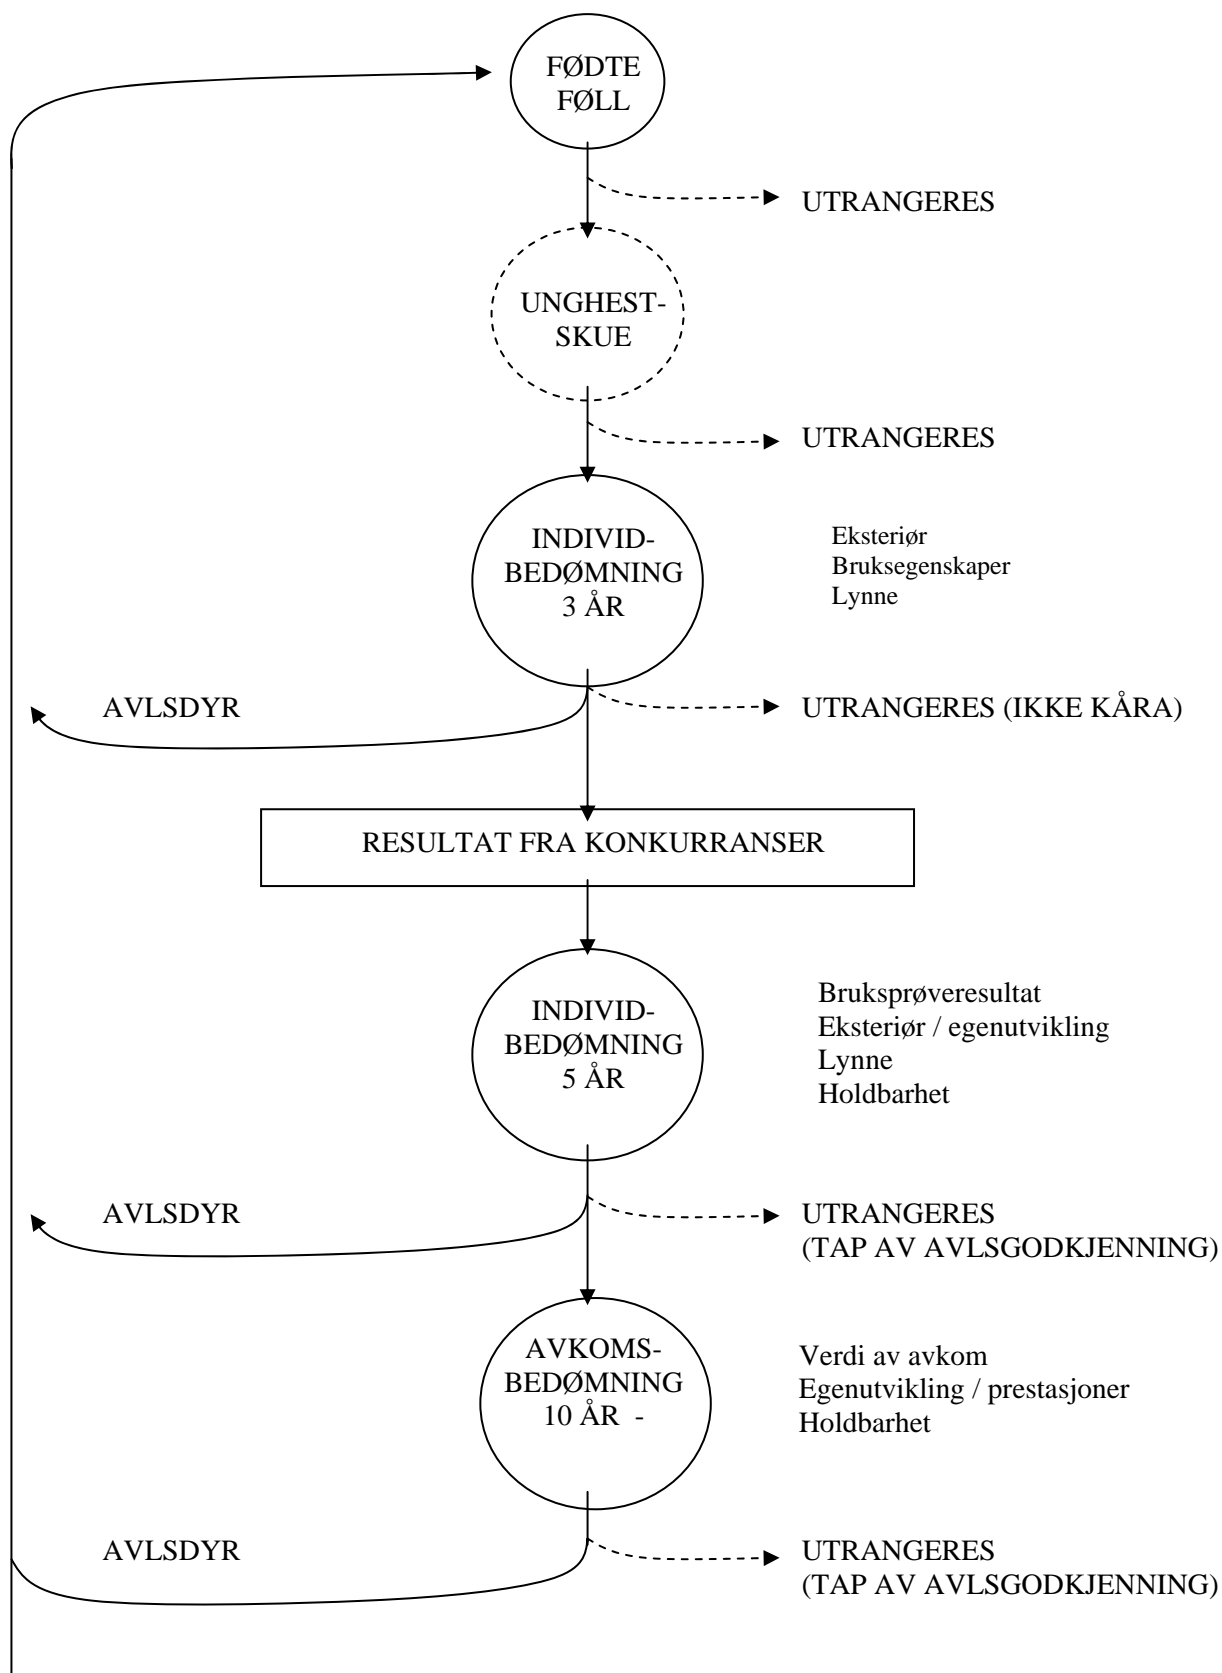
FØDTE FØLL

UTRANGERES

UNGHEST-SKUE

UTRANGERES

INDIVID-BEDØMNING 3 ÅR

Eksteriør
Bruksegenskaper
Lynne

AVLSDYR

UTRANGERES (IKKE KÅRA)

RESULTAT FRA KONKURRANSER

INDIVID-BEDØMNING 5 ÅR

Bruksprøveresultat
Eksteriør / egenutvikling
Lynne
Holdbarhet

AVLSDYR

UTRANGERES
(TAP AV AVLSGODKJENNING)

AVKOMS-BEDØMNING 10 ÅR -

Verdi av avkom
Egenutvikling / prestasjoner
Holdbarhet

AVLSDYR

UTRANGERES
(TAP AV AVLSGODKJENNING)